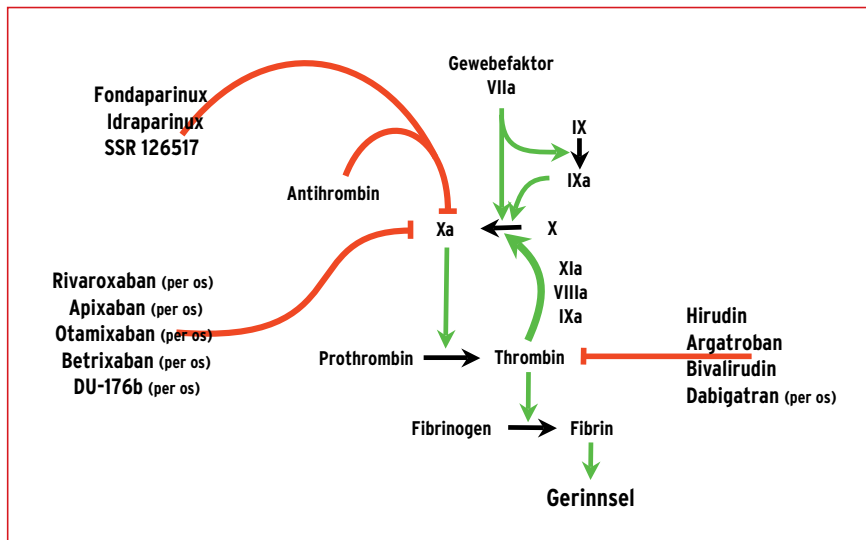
Fondaparinux
Idraparinux
SSR 126517

Antihrombin

Gewebefaktor
VIIa

IX
IXa

Xa
X

XIa
VIIIa
IXa

Rivaroxaban (per os)
Apixaban (per os)
Otamixaban (per os)
Betrixaban (per os)
DU-176b (per os)

Hirudin
Argatroban
Bivalirudin
Dabigatran (per os)

Prothrombin
Thrombin

Fibrinogen
Fibrin

Gerinnsel